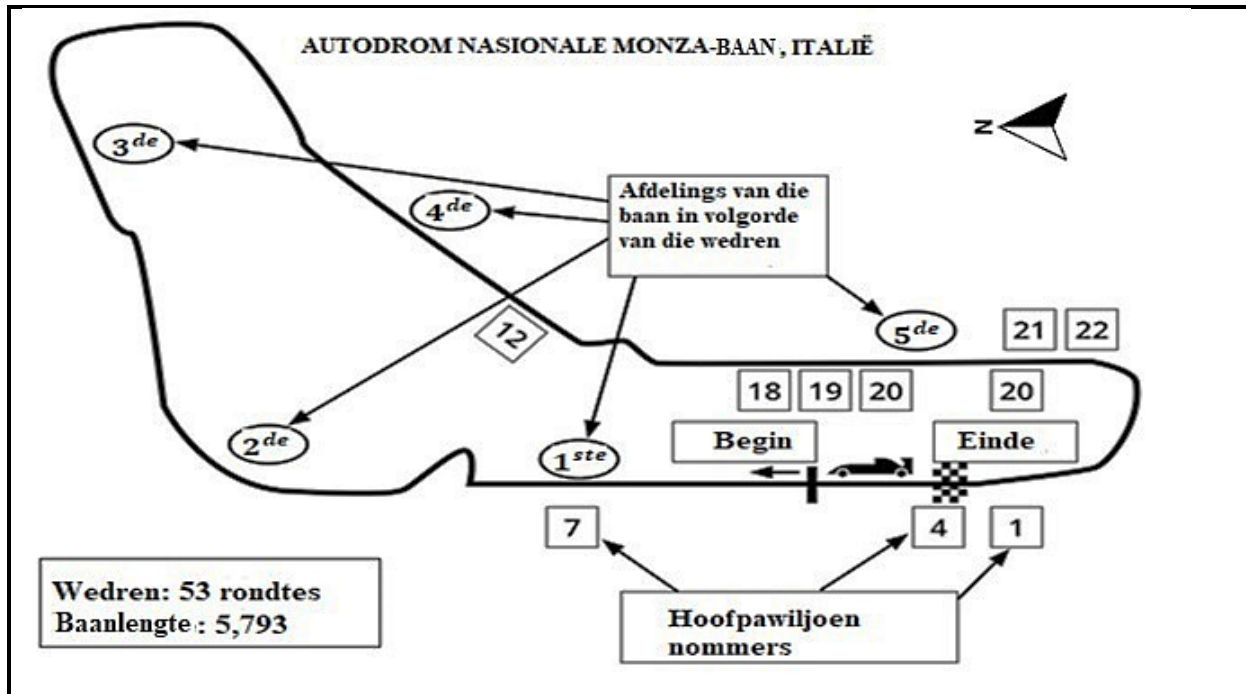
AUTODROM NASIONALE MONZA-BAAN, ITALIË

N

$3^{de}$

$4^{de}$

Afdelings van die baan in volgorde van die wedren

12

$5^{de}$

21 22

18 19 20

20

$2^{de}$

$1^{ste}$

Begin

Einde

7

4

1

Wedren: 53 rondtes
Baanlengte: 5,793

Hoofpawiljoen nommers